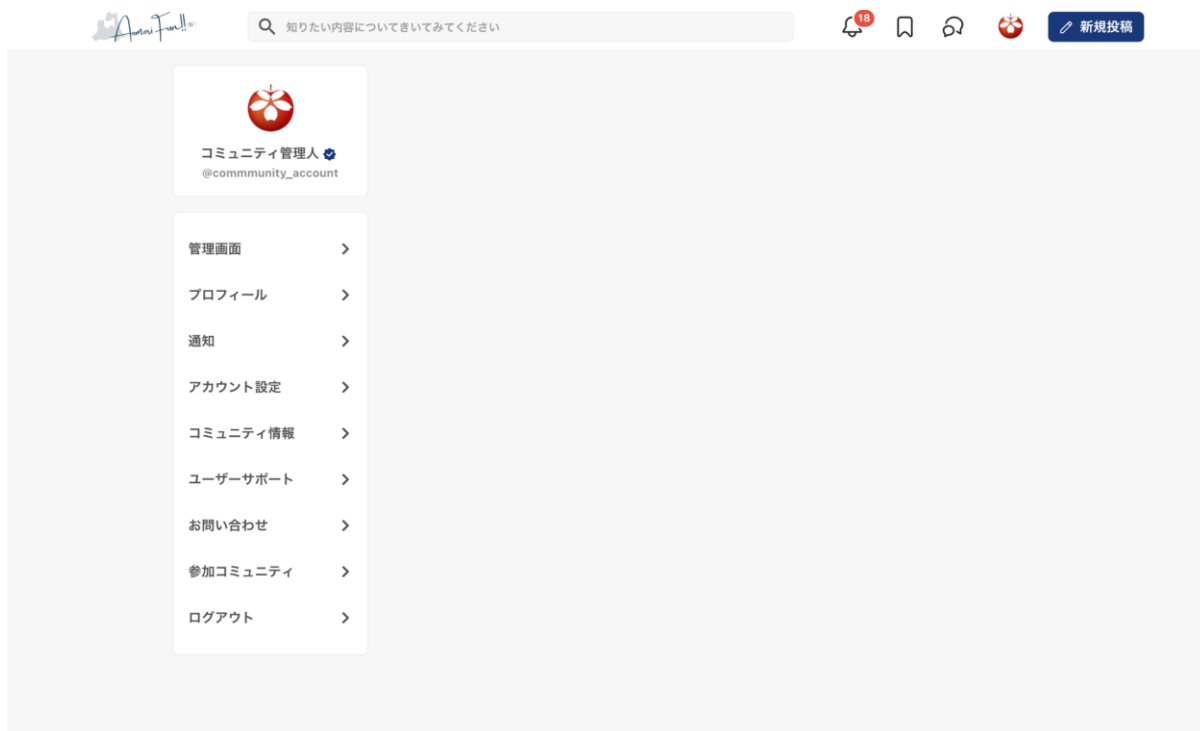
Aomori Fan!!

知りたい内容についてきいてみてください

18

新規投稿

コミュニティ管理人
@commmunity_account

管理画面
プロフィール
通知
アカウント設定
コミュニティ情報
ユーザーサポート
お問い合わせ
参加コミュニティ
ログアウト